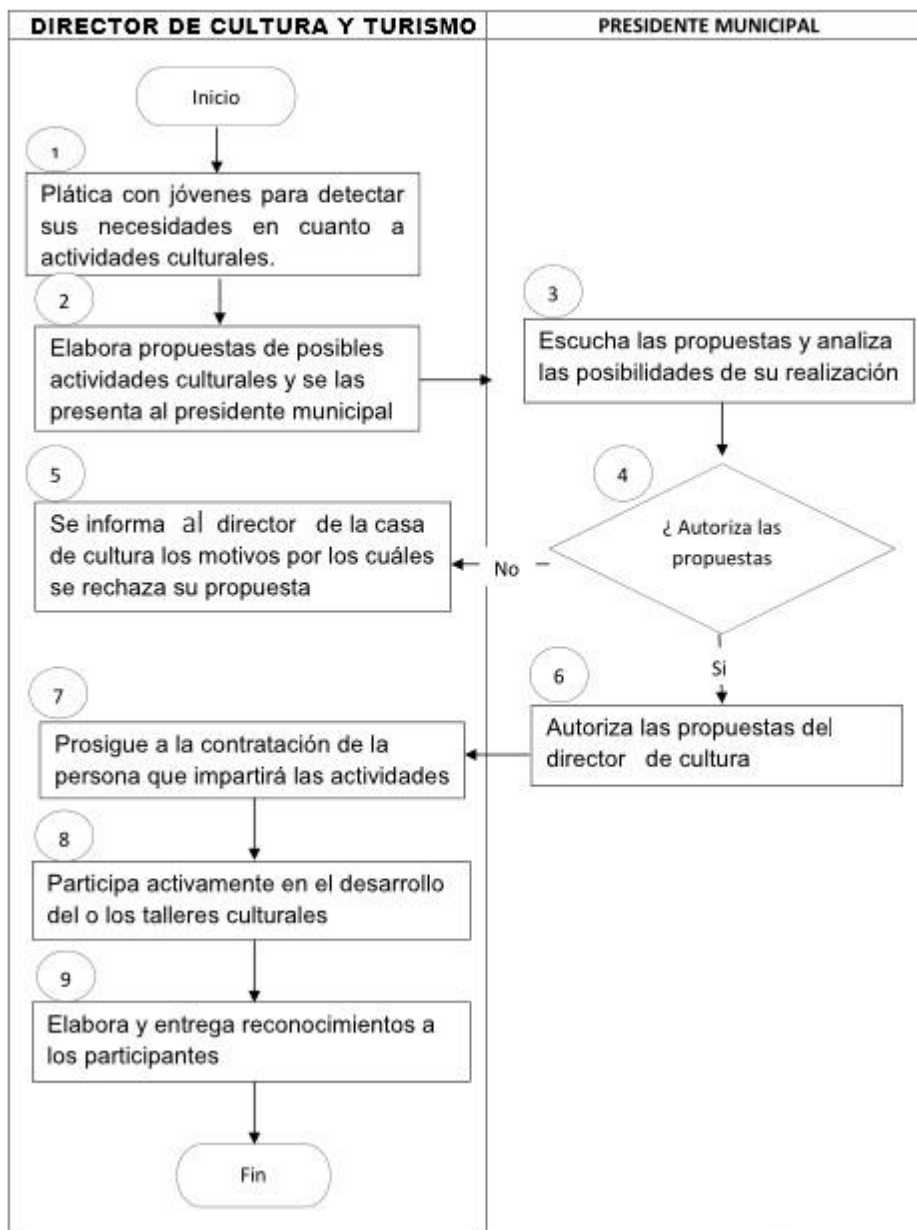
| DIRECTOR DE CULTURA Y TURISMO | PRESIDENTE MUNICIPAL |
|---|---|

Inicio

1

Plática con jóvenes para detectar sus necesidades en cuanto a actividades culturales.

2

Elabora propuestas de posibles actividades culturales y se las presenta al presidente municipal

3

Escucha las propuestas y analiza las posibilidades de su realización

4

¿ Autoriza las propuestas

No

5

Se informa al director de la casa de cultura los motivos por los cuáles se rechaza su propuesta

Si

6

Autoriza las propuestas del director de cultura

7

Prosigue a la contratación de la persona que impartirá las actividades

8

Participa activamente en el desarrollo del o los talleres culturales

9

Elabora y entrega reconocimientos a los participantes

Fin